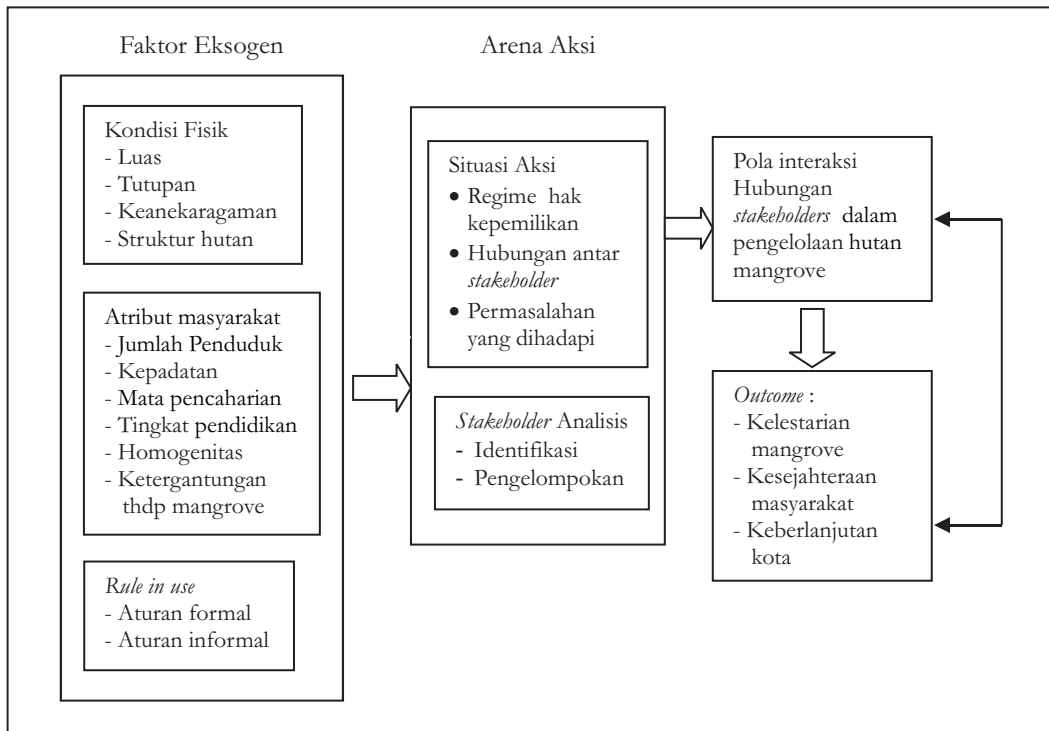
Faktor Eksogen

Arena Aksi

Kondisi Fisik
- Luas
- Tutupan
- Keanekaragaman
- Struktur hutan

Atribut masyarakat
- Jumlah Penduduk
- Kepadatan
- Mata pencaharian
- Tingkat pendidikan
- Homogenitas
- Ketergantungan thdp mangrove

Rule in use
- Aturan formal
- Aturan informal

Situasi Aksi
• Regime hak kepemilikan
• Hubungan antar stakeholder
• Permasalahan yang dihadapi

Stakeholder Analisis
- Identifikasi
- Pengelompokan

Pola interaksi Hubungan stakeholders dalam pengelolaan hutan mangrove

Outcome :
- Kelestarian mangrove
- Kesejahteraan masyarakat
- Keberlanjutan kota